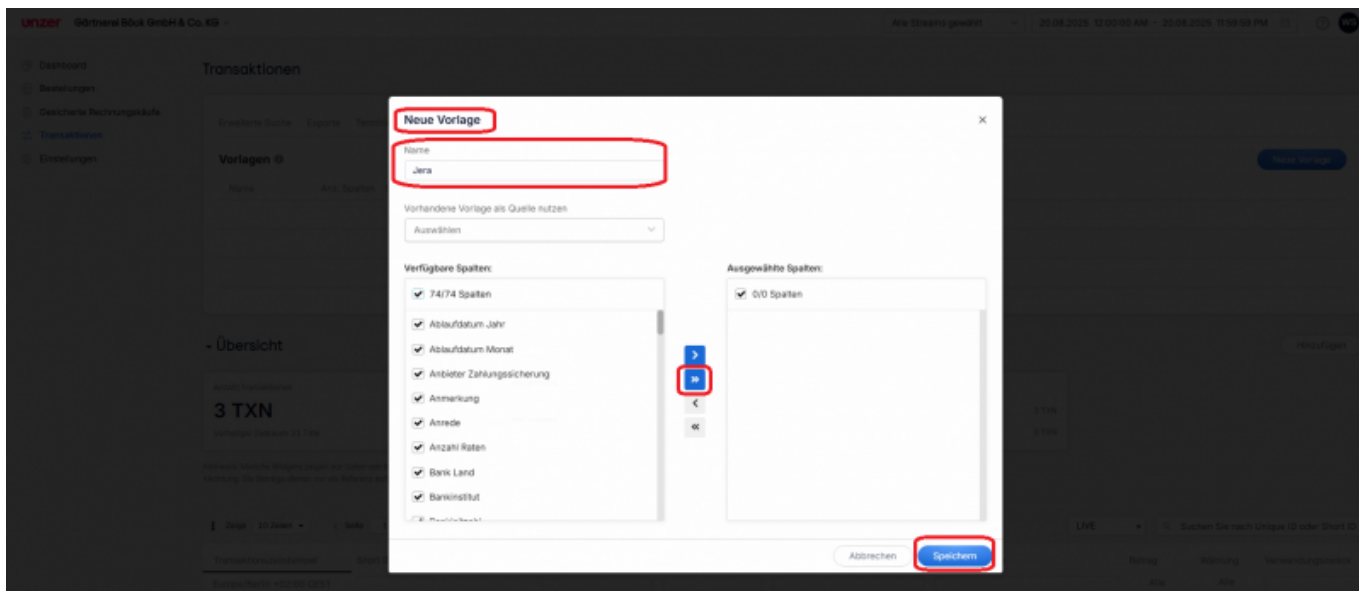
unzer Gärtnerei Böck GmbH & Co. KG

Alle Streams gewählt
20.08.2025 12:00:00 AM – 20.08.2025 11:59:59 PM

Dashboard
Bestellungen
Gesicherte Rechnungskäufe
Transaktionen
Einstellungen

Transaktionen

Vorlagen

Neue Vorlage

Übersicht

3 TXN

Neue Vorlage

Name
Jera

Vorhandene Vorlage als Quelle nutzen
Auswählen

Verfügbare Spalten:
74/74 Spalten
Ablaufdatum Jahr
Ablaufdatum Monat
Anbieter Zahlungssicherung
Anmerkung
Anrede
Anzahl Raten
Bank Land
Bankinstitut

Ausgewählte Spalten:
0/0 Spalten

Abbrechen
Speichern